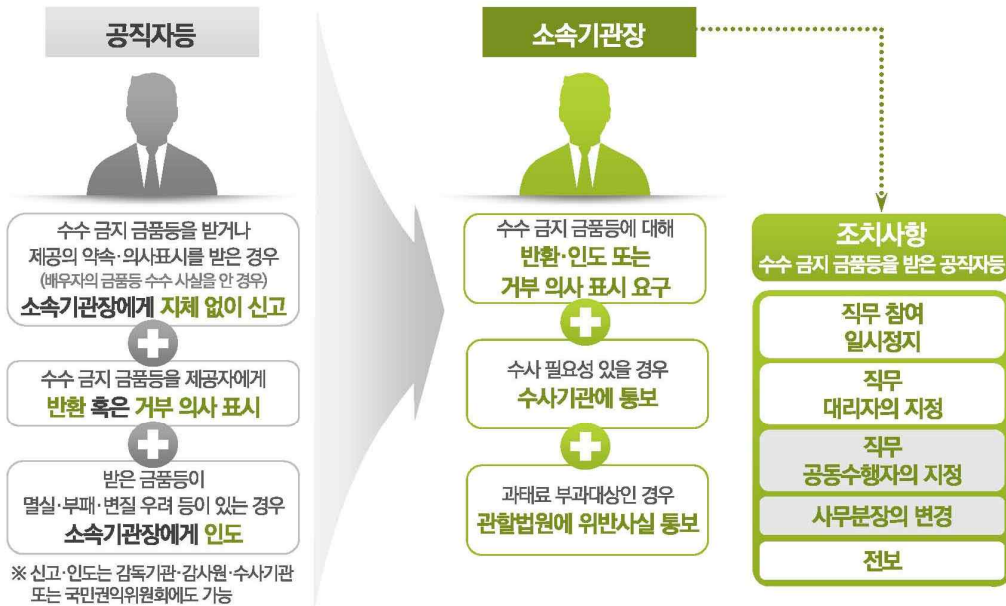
공직자등

수수 금지 금품등을 받거나 제공의 약속·의사표시를 받은 경우 (배우자의 금품등 수수 사실을 안 경우) 소속기관장에게 지체 없이 신고

수수 금지 금품등을 제공자에게 반환 혹은 거부 의사 표시

받은 금품등이 멸실·부패·변질 우려 등이 있는 경우 소속기관장에게 인도

※ 신고·인도는 감독기관·감사원·수사기관 또는 국민권익위원회에도 가능

소속기관장

수수 금지 금품등에 대해 반환·인도 또는 거부 의사 표시 요구

수사 필요성 있을 경우 수사기관에 통보

과태료 부과대상인 경우 관할법원에 위반사실 통보

조치사항
수수 금지 금품등을 받은 공직자등

직무 참여 일시정지

직무 대리자의 지정

직무 공동수행자의 지정

사무분장의 변경

전보